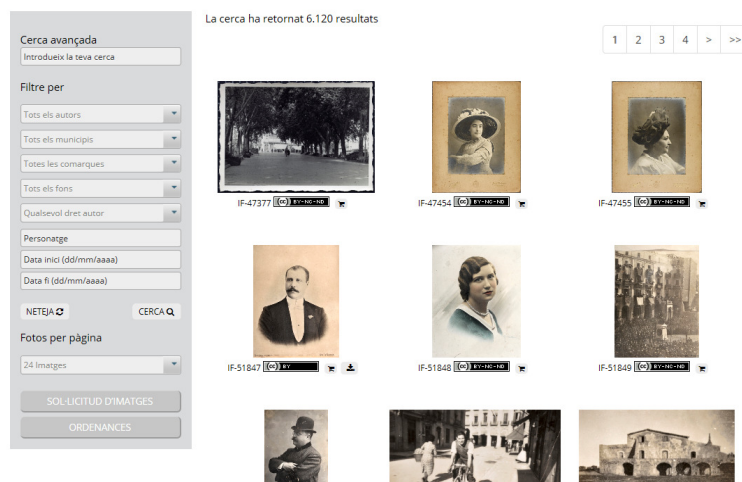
Cerca avançada

Introdueix la teva cerca

Filtre per

Tots els autors

Tots els municipis

Totes les comarques

Tots els fons

Qualsevol dret autor

Personatge

Data inici (dd/mm/aaaa)

Data fi (dd/mm/aaaa)

NETEJA

CERCA

Fotos per pàgina

24 Imatges

SOL·LICITUD D'IMATGES

ORDENANCES

La cerca ha retornat 6.120 resultats

1 2 3 4 > >>

IF-47377 BY-NC-ND

IF-47454 BY-NC-ND

IF-47455 BY-NC-ND

IF-51847 BY

IF-51848 BY-NC-ND

IF-51849 BY-NC-ND